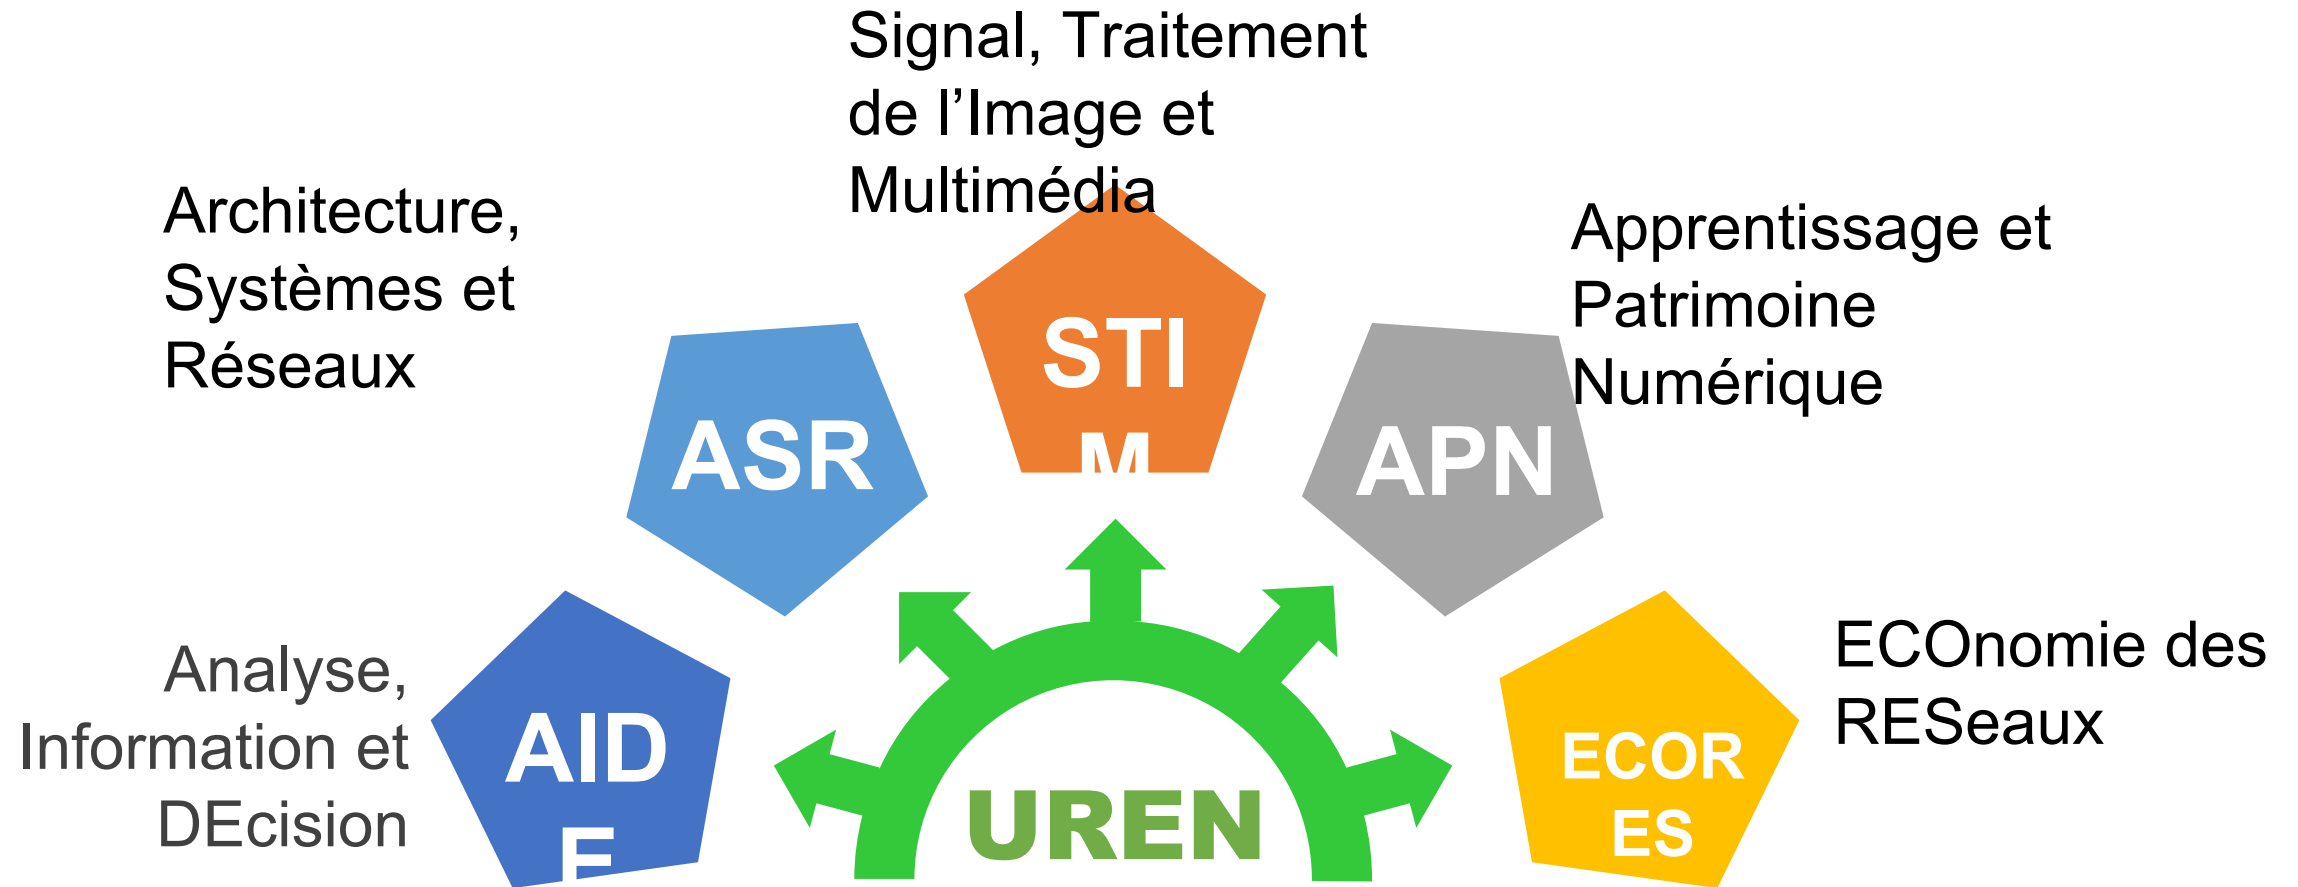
Signal, Traitement de l’Image et Multimédia

Architecture, Systèmes et Réseaux

STIM

Apprentissage et Patrimoine Numérique

ASR

APN

Analyse, Information et DEcision

ECOnomie des RESeaux

AIDE

UREN

ECORES